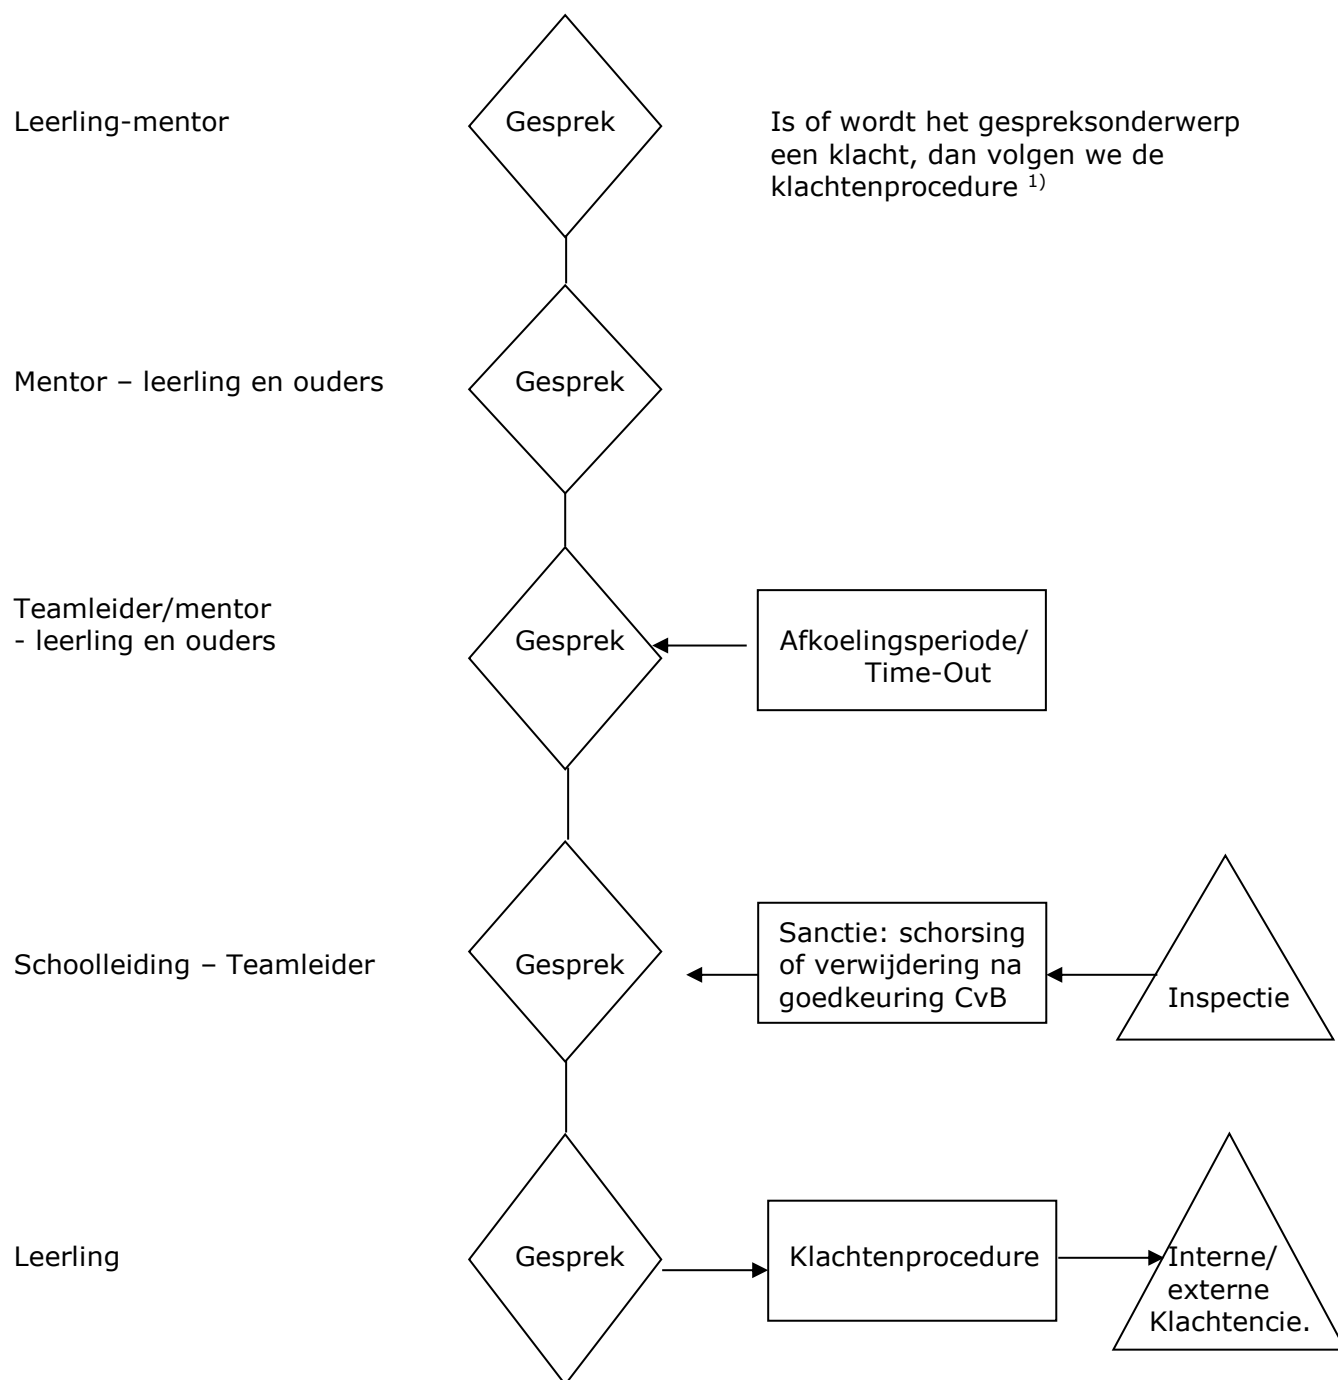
Leerling-mentor

Gesprek

Is of wordt het gespreksonderwerp een klacht, dan volgen we de klachtenprocedure $^{1)}$

Mentor – leerling en ouders

Gesprek

Teamleider/mentor - leerling en ouders

Gesprek

Afkoelingsperiode/ Time-Out

Schoolleiding – Teamleider

Gesprek

Sanctie: schorsing of verwijdering na goedkeuring CvB

Inspectie

Leerling

Gesprek

Klachtenprocedure

Interne/ externe Klachtencie.